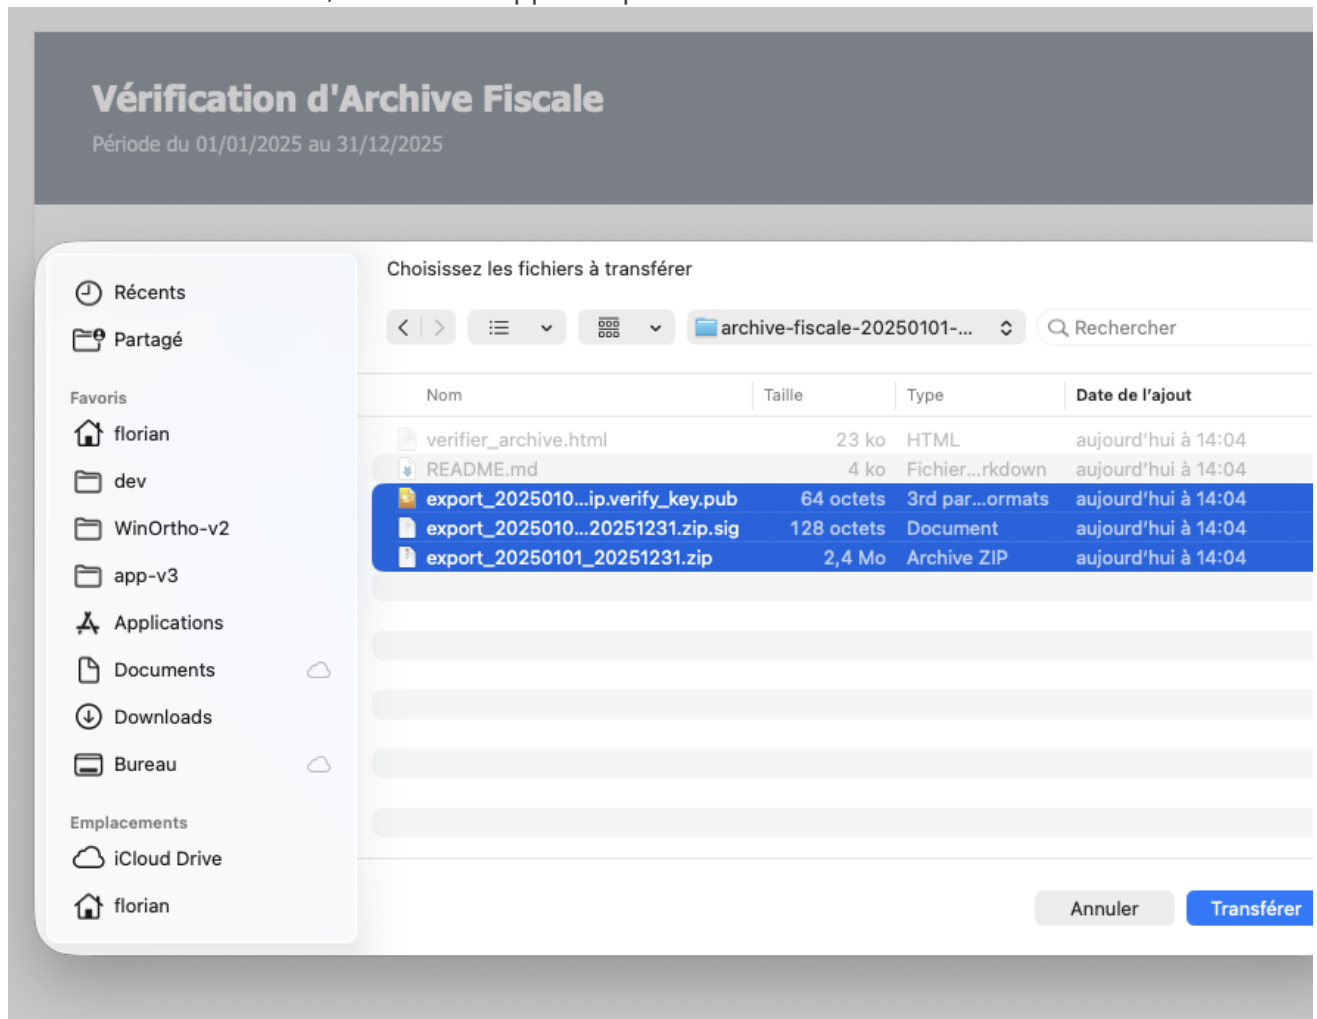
Vérification d'Archive Fiscale
Période du 01/01/2025 au 31/12/2025

Récents
Partagé
Favoris
florian
dev
WinOrtho-v2
app-v3
Applications
Documents
Downloads
Bureau
Emplacements
iCloud Drive
florian

Choisissez les fichiers à transférer

archive-fiscale-20250101-...
Rechercher

| Nom | Taille | Type | Date de l'ajout |
|---|---|---|---|
| verifier_archive.html | 23 ko | HTML | aujourd'hui à 14:04 |
| README.md | 4 ko | Fichier...rkdown | aujourd'hui à 14:04 |
| export_2025010...ip.verify_key.pub | 64 octets | 3rd par...ormats | aujourd'hui à 14:04 |
| export_2025010...20251231.zip.sig | 128 octets | Document | aujourd'hui à 14:04 |
| export_20250101_20251231.zip | 2,4 Mo | Archive ZIP | aujourd'hui à 14:04 |

Annuler
Transférer